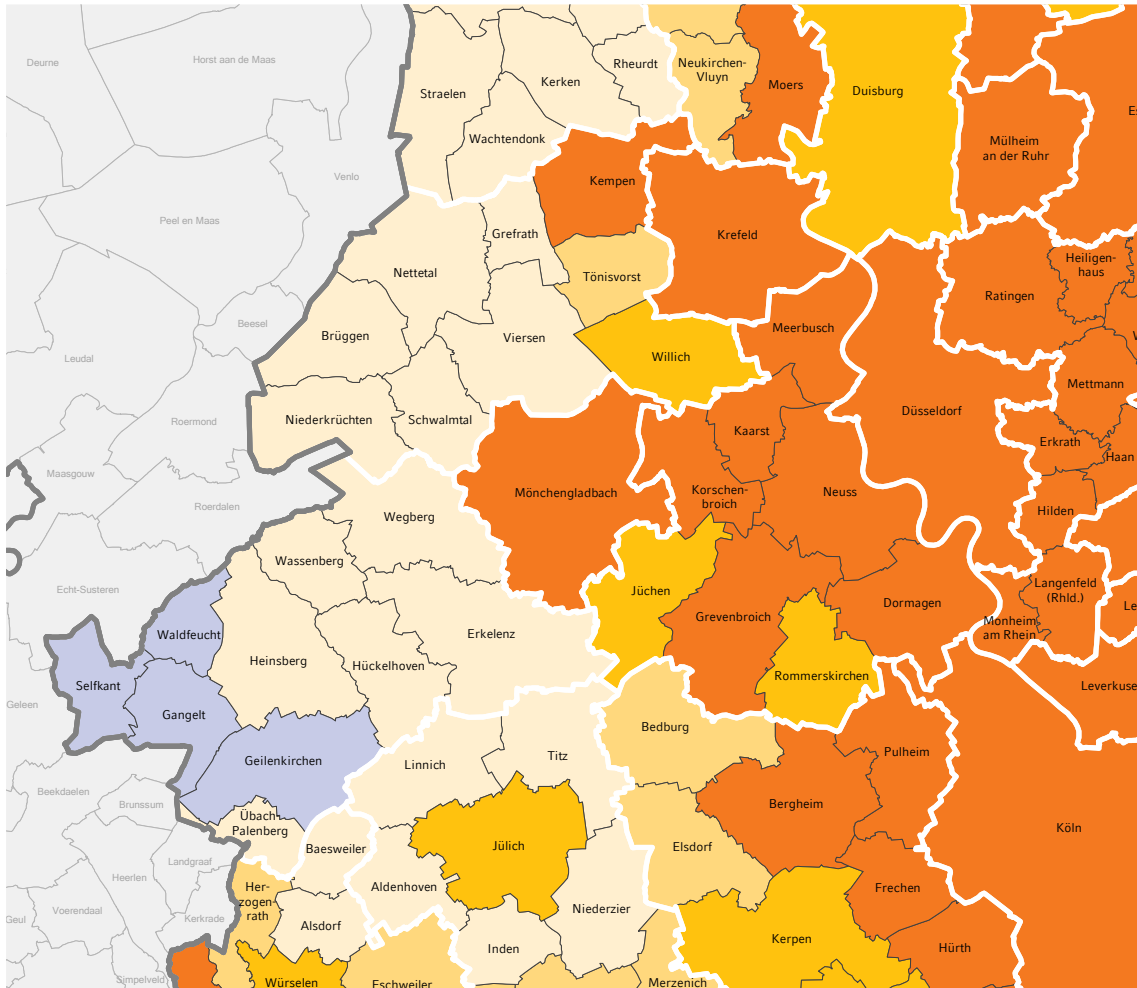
Deurne
Horst aan de Maas
Venlo
Peel en Maas
Beesel
Leudal
Roermond
Maasgouw
Roerdalen
Echt-Susteren
Geleen
Beekdaelen
Brunssum
Landgraaf
Heerlen
Voerendaal
Kerkrade
Geul
Simpelveld
Straelen
Kerken
Rheurdt
Neukirchen-Vluyn
Moers
Duisburg
Wachtendonk
Mülheim an der Ruhr
Kempen
Krefeld
Grefrath
Tönisvorst
Heiligenhaus
Ratingen
Nettetal
Brüggen
Viersen
Willich
Meerbusch
Mettmann
Niederkrüchten
Schwalmtal
Düsseldorf
Kaarst
Erkrath
Haan
Mönchengladbach
Korschenbroich
Neuss
Hilden
Wegberg
Wassenberg
Jüchen
Langenfeld (Rhld.)
Grevenbroich
Dormagen
Monheim am Rhein
Waldfeucht
Erkelenz
Heinsberg
Hückelhoven
Selfkant
Rommerskirchen
Gangelt
Leverkuse
Bedburg
Geilenkirchen
Linnich
Titz
Pulheim
Übach-Palenberg
Bergheim
Köln
Baesweiler
Jülich
Elsdorf
Aldenhoven
Herzogenrath
Niederzier
Frechen
Alsdorf
Kerpen
Inden
Hürth
Würselen
Eschweiler
Merzenich
Es
Le